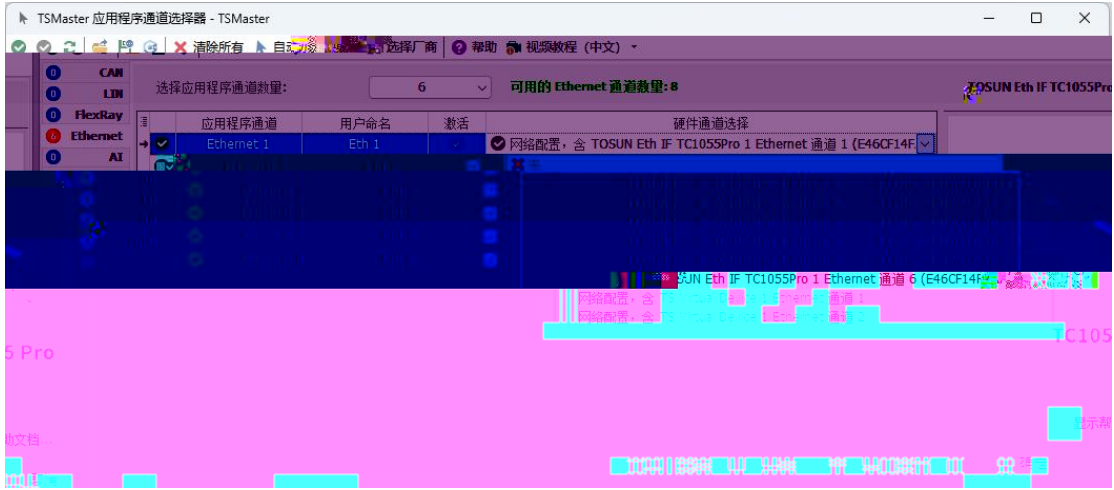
TSMaster 应用程序通道选择器 - TSMaster

清除所有 自动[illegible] 选择厂商 帮助 视频教程（中文）

CAN
LIN
FlexRay
Ethernet
AI

选择应用程序通道数量: 6 可用的 Ethernet 通道数量: 8

TOSUN Eth IF TC1055Pro

| | 应用程序通道 | 用户命名 | 激活 | 硬件通道选择 |
|---|---|---|---|---|
| | Ethernet 1 | Eth 1 | | 网络配置，含 TOSUN Eth IF TC1055Pro 1 Ethernet 通道 1 (E46CF14F |

TOSUN Eth IF TC1055Pro 1 Ethernet 通道 6 (E46CF14F
网络配置，含 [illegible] 通道 1
网络配置，含 TS Virtual Device 1 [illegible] 通道 2

5 Pro
TC105
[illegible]文档...
提示帮